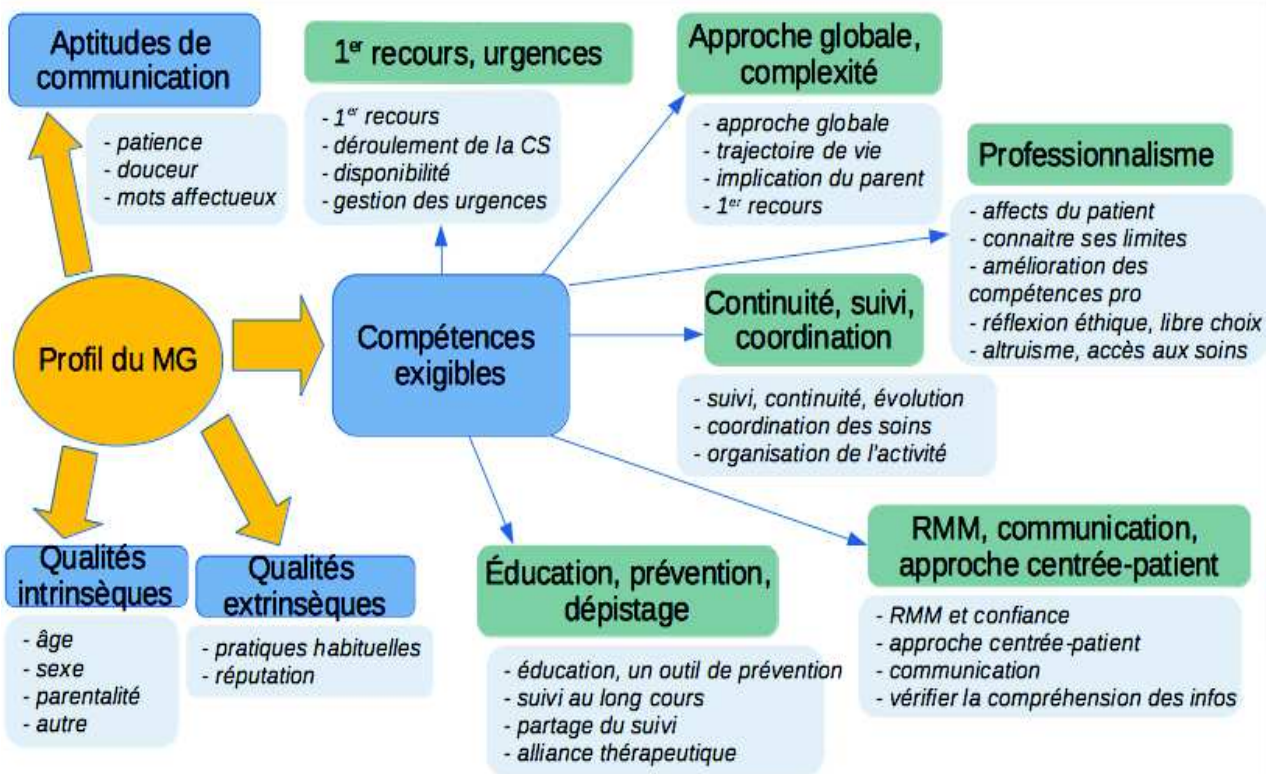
Aptitudes de communication

- patience
- douceur
- mots affectueux

1$^{er}$ recours, urgences

- 1$^{er}$ recours
- déroulement de la CS
- disponibilité
- gestion des urgences

Approche globale, complexité

- approche globale
- trajectoire de vie
- implication du parent
- 1$^{er}$ recours

Professionnalisme

- affects du patient
- connaitre ses limites
- amélioration des compétences pro
- réflexion éthique, libre choix
- altruisme, accès aux soins

Profil du MG

Compétences exigibles

Continuité, suivi, coordination

- suivi, continuité, évolution
- coordination des soins
- organisation de l'activité

Qualités intrinsèques

- âge
- sexe
- parentalité
- autre

Qualités extrinsèques

- pratiques habituelles
- réputation

Éducation, prévention, dépistage

- éducation, un outil de prévention
- suivi au long cours
- partage du suivi
- alliance thérapeutique

RMM, communication, approche centrée-patient

- RMM et confiance
- approche centrée-patient
- communication
- vérifier la compréhension des infos